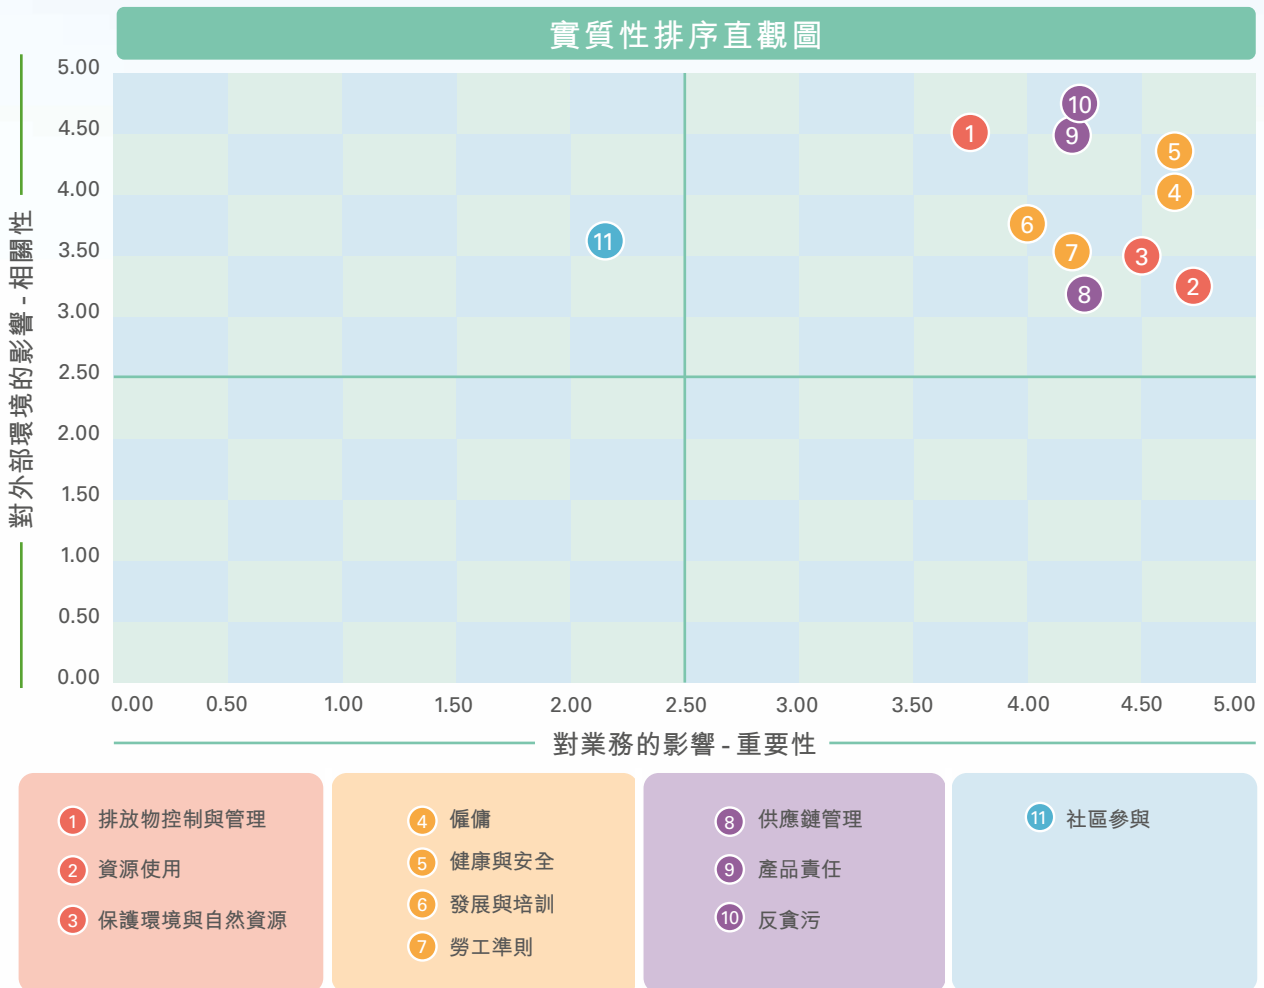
實質性排序直觀圖

對外部環境的影響 - 相關性

5.00
4.50
4.00
3.50
3.00
2.50
2.00
1.50
1.00
0.50
0.00

10
1
9
5
4
6
11
7
3
2
8

0.00 0.50 1.00 1.50 2.00 2.50 3.00 3.50 4.00 4.50 5.00

對業務的影響 - 重要性

1 排放物控制與管理
2 資源使用
3 保護環境與自然資源

4 僱傭
5 健康與安全
6 發展與培訓
7 勞工準則

8 供應鏈管理
9 產品責任
10 反貪污

11 社區參與